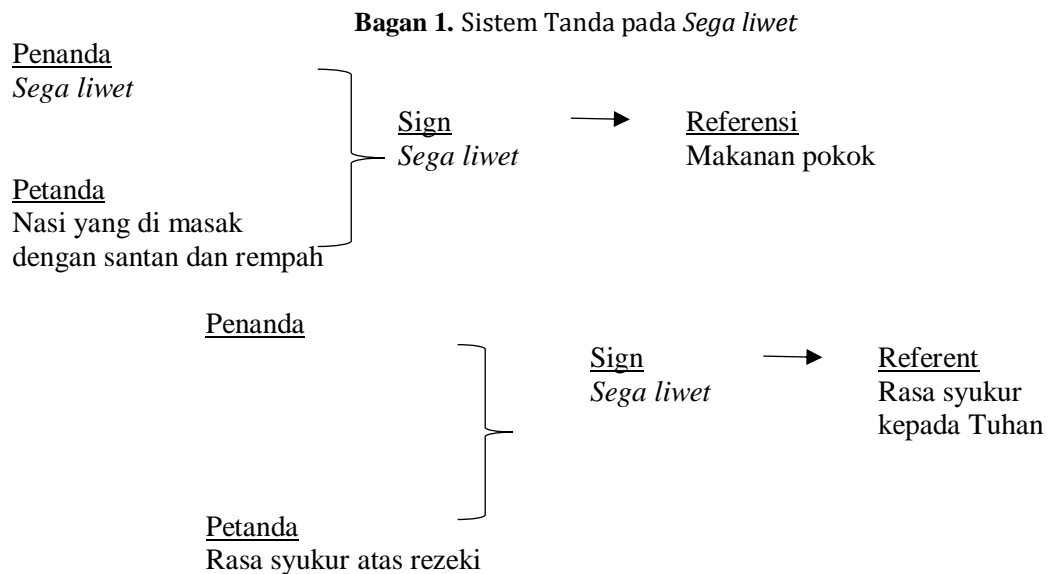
**Bagan 1.** Sistem Tanda pada *Sega liwet*

Penanda
*Sega liwet*

Petanda
Nasi yang di masak dengan santan dan rempah

Sign
*Sega liwet*

Referensi
Makanan pokok

Penanda

Petanda
Rasa syukur atas rezeki

Sign
*Sega liwet*

Referent
Rasa syukur kepada Tuhan